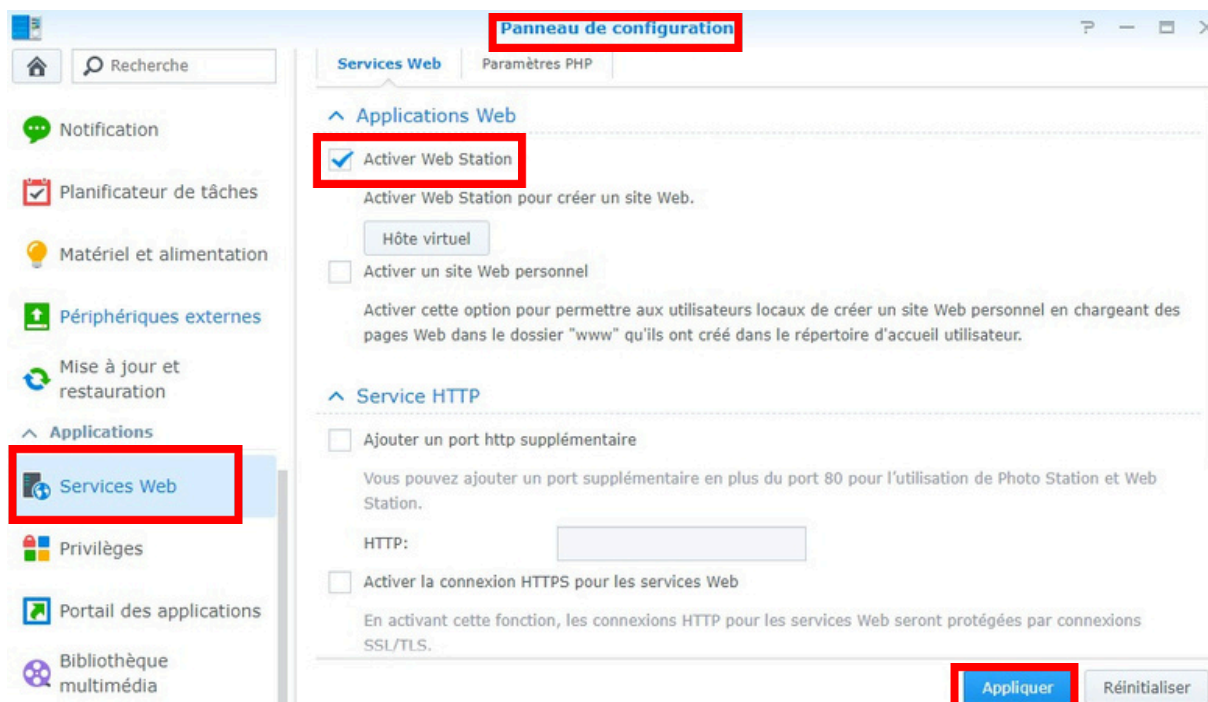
Panneau de configuration

? — ☐ ×

Recherche

Notification

Planificateur de tâches

Matériel et alimentation

Périphériques externes

Mise à jour et restauration

Applications

Services Web

Privilèges

Portail des applications

Bibliothèque multimédia

Services Web | Paramètres PHP

Applications Web

Activer Web Station

Activer Web Station pour créer un site Web.

Hôte virtuel

Activer un site Web personnel

Activer cette option pour permettre aux utilisateurs locaux de créer un site Web personnel en chargeant des pages Web dans le dossier "www" qu'ils ont créé dans le répertoire d'accueil utilisateur.

Service HTTP

Ajouter un port http supplémentaire

Vous pouvez ajouter un port supplémentaire en plus du port 80 pour l'utilisation de Photo Station et Web Station.

HTTP:

Activer la connexion HTTPS pour les services Web

En activant cette fonction, les connexions HTTP pour les services Web seront protégées par connexions SSL/TLS.

Appliquer

Réinitialiser